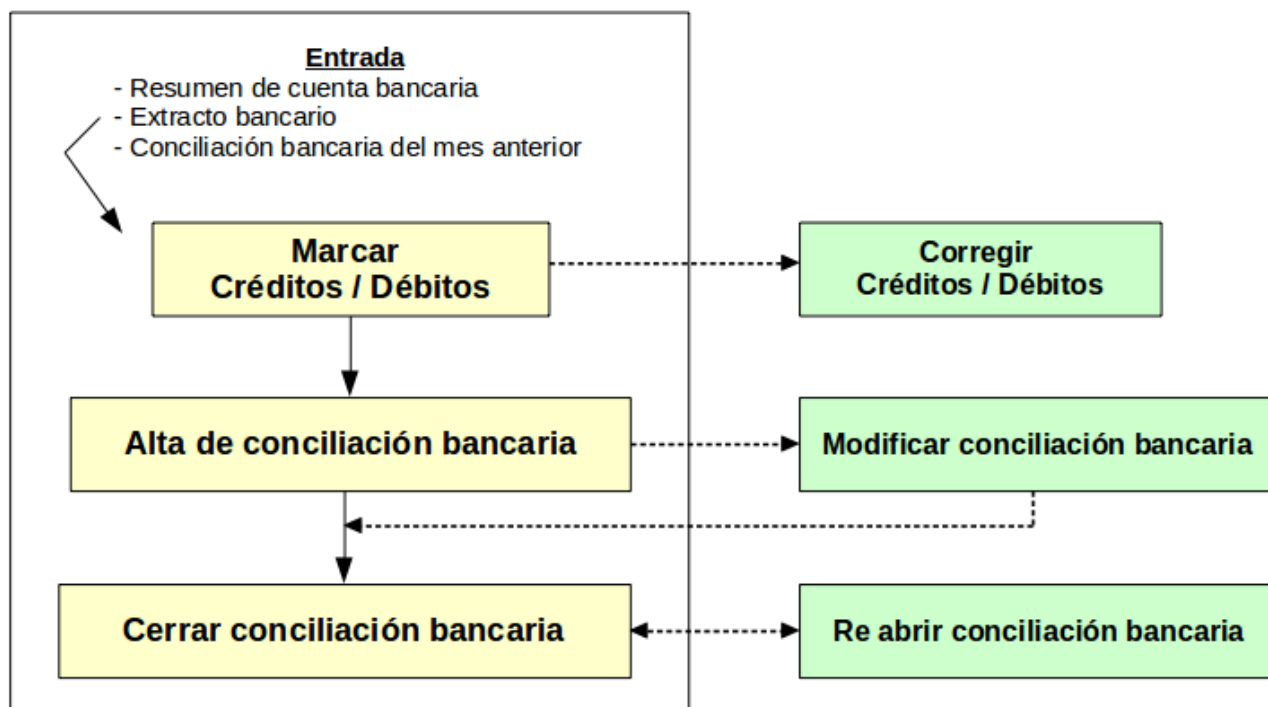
Entrada
- Resumen de cuenta bancaria
- Extracto bancario
- Conciliación bancaria del mes anterior

Marcar
Créditos / Débitos

Corregir
Créditos / Débitos

Alta de conciliación bancaria

Modificar conciliación bancaria

Cerrar conciliación bancaria

Re abrir conciliación bancaria